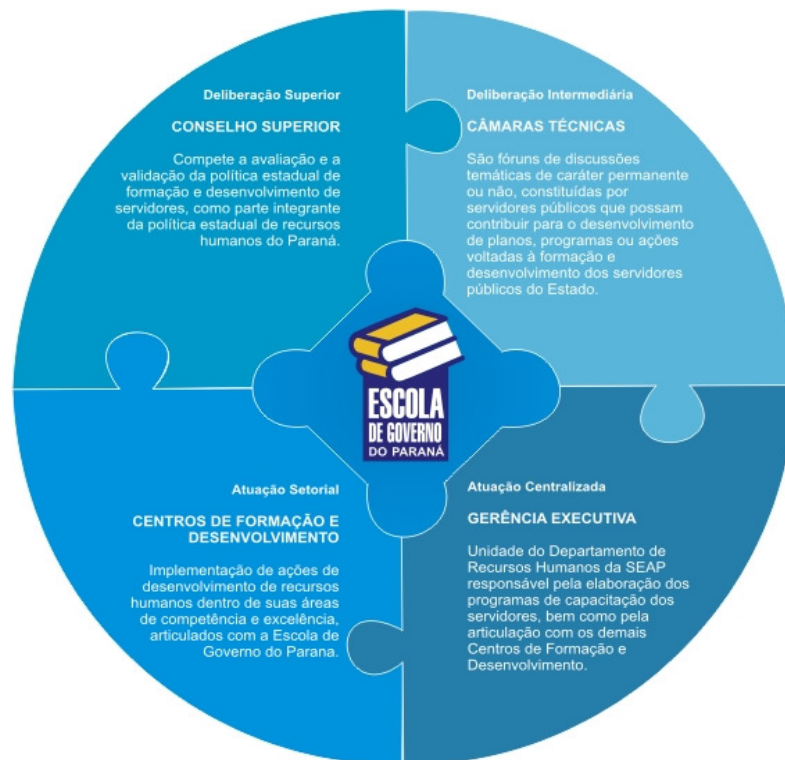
Deliberação Superior

CONSELHO SUPERIOR

Compete a avaliação e a validação da política estadual de formação e desenvolvimento de servidores, como parte integrante da política estadual de recursos humanos do Paraná.

Deliberação Intermediária

CÂMARAS TÉCNICAS

São fóruns de discussões temáticas de caráter permanente ou não, constituídas por servidores públicos que possam contribuir para o desenvolvimento de planos, programas ou ações voltadas à formação e desenvolvimento dos servidores públicos do Estado.

ESCOLA DE GOVERNO DO PARANÁ

Atuação Setorial

CENTROS DE FORMAÇÃO E DESENVOLVIMENTO

Implementação de ações de desenvolvimento de recursos humanos dentro de suas áreas de competência e excelência, articulados com a Escola de Governo do Parana.

Atuação Centralizada

GERÊNCIA EXECUTIVA

Unidade do Departamento de Recursos Humanos da SEAP responsável pela elaboração dos programas de capacitação dos servidores, bem como pela articulação com os demais Centros de Formação e Desenvolvimento.